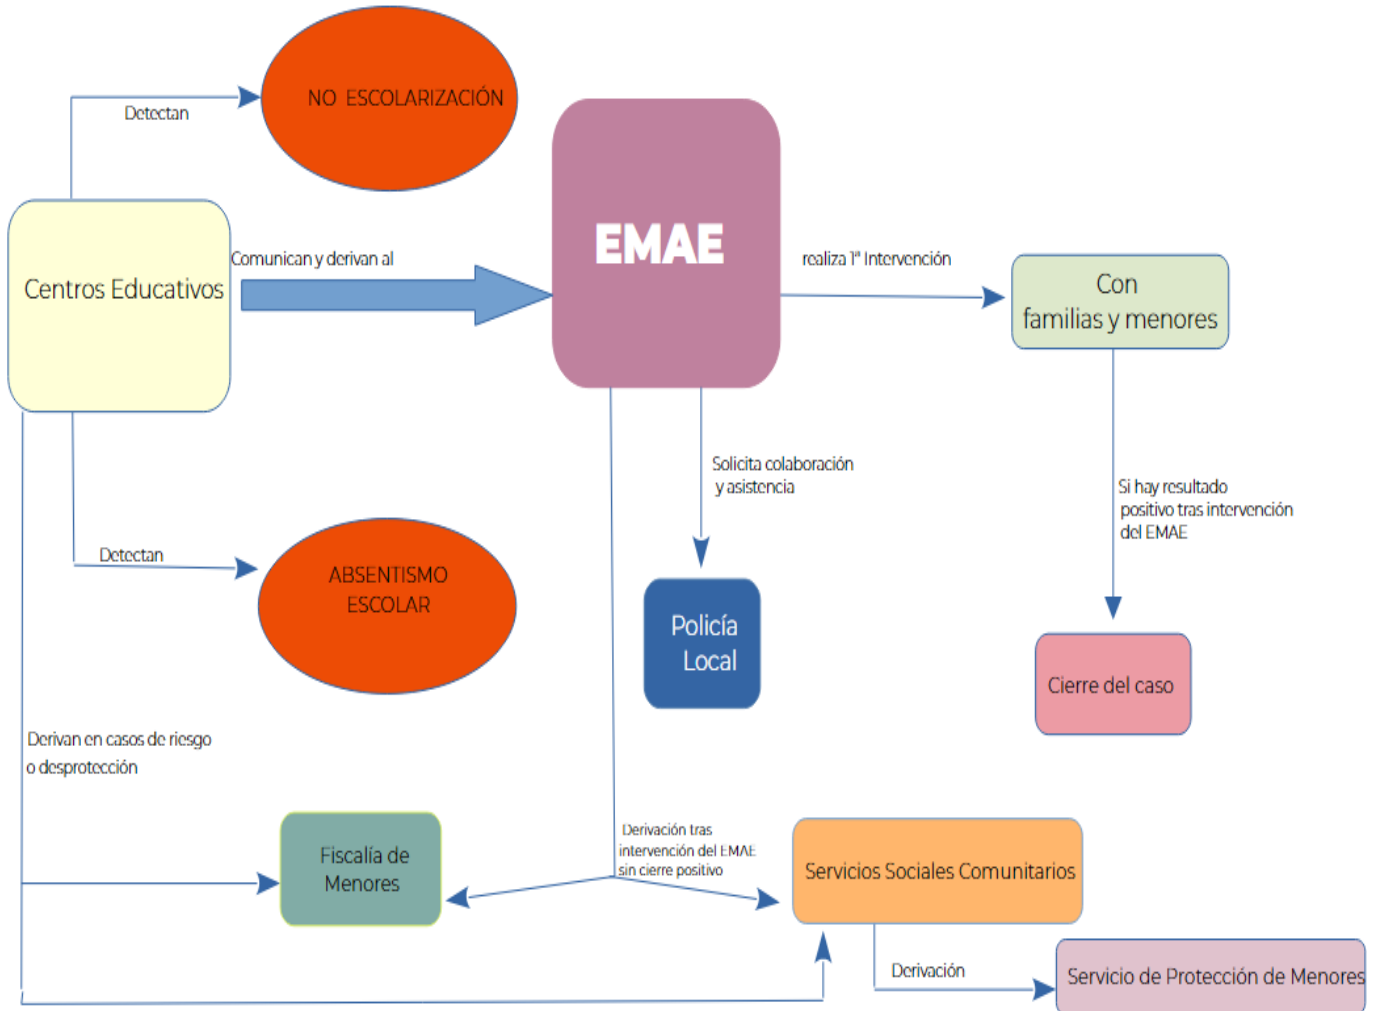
Detectan

NO ESCOLARIZACIÓN

EMAE

Centros Educativos

Comunican y derivan al

realiza 1ª Intervención

Con familias y menores

Solicita colaboración y asistencia

Si hay resultado positivo tras intervención del EMAE

Detectan

ABSENTISMO ESCOLAR

Policía Local

Cierre del caso

Derivan en casos de riesgo o desprotección

Fiscalía de Menores

Derivación tras intervención del EMAE sin cierre positivo

Servicios Sociales Comunitarios

Derivación

Servicio de Protección de Menores